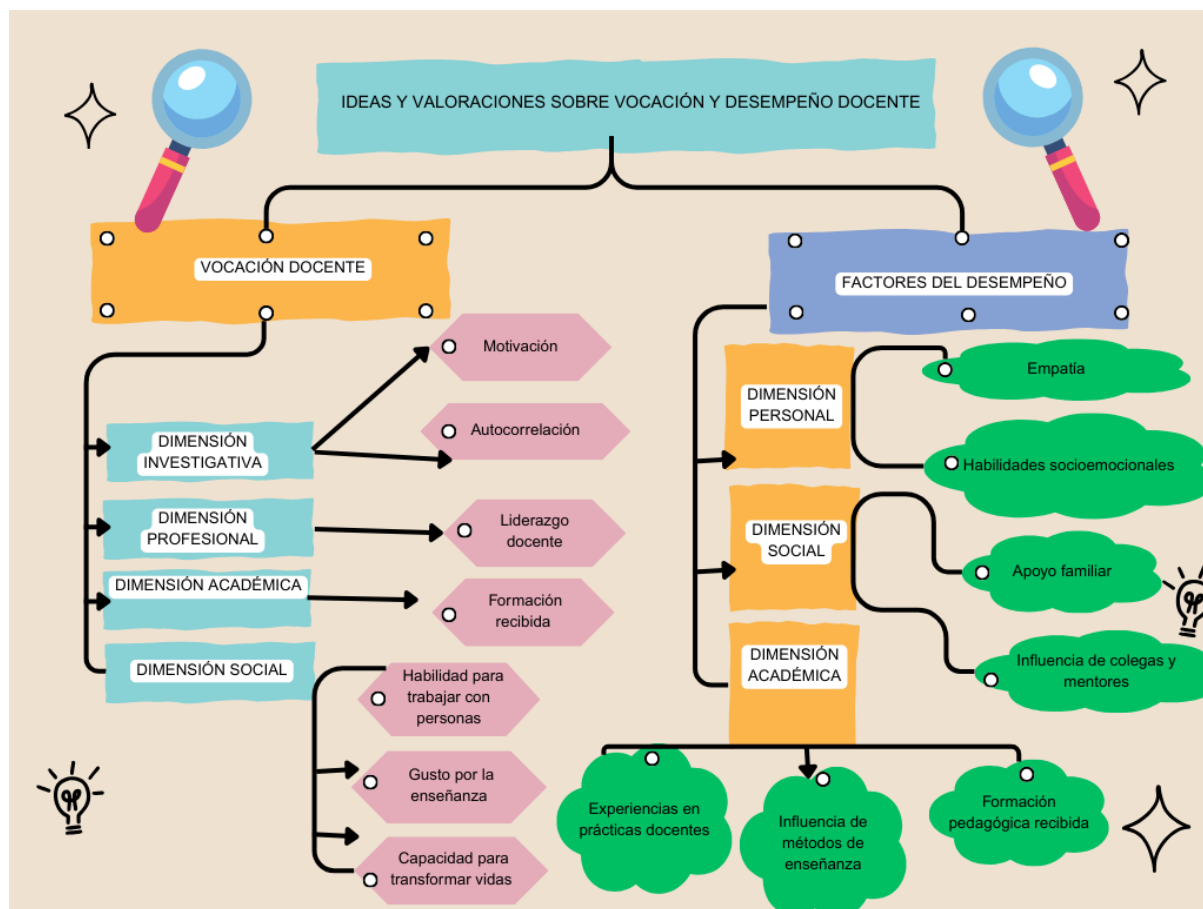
IDEAS Y VALORACIONES SOBRE VOCACIÓN Y DESEMPEÑO DOCENTE

VOCACIÓN DOCENTE

DIMENSIÓN INVESTIGATIVA

Motivación

Autocorrelación

DIMENSIÓN PROFESIONAL

Liderazgo docente

DIMENSIÓN ACADÉMICA

Formación recibida

DIMENSIÓN SOCIAL

Habilidad para trabajar con personas

Gusto por la enseñanza

Capacidad para transformar vidas

FACTORES DEL DESEMPEÑO

DIMENSIÓN PERSONAL

Empatía

Habilidades socioemocionales

DIMENSIÓN SOCIAL

Apoyo familiar

Influencia de colegas y mentores

DIMENSIÓN ACADÉMICA

Experiencias en prácticas docentes

Influencia de métodos de enseñanza

Formación pedagógica recibida